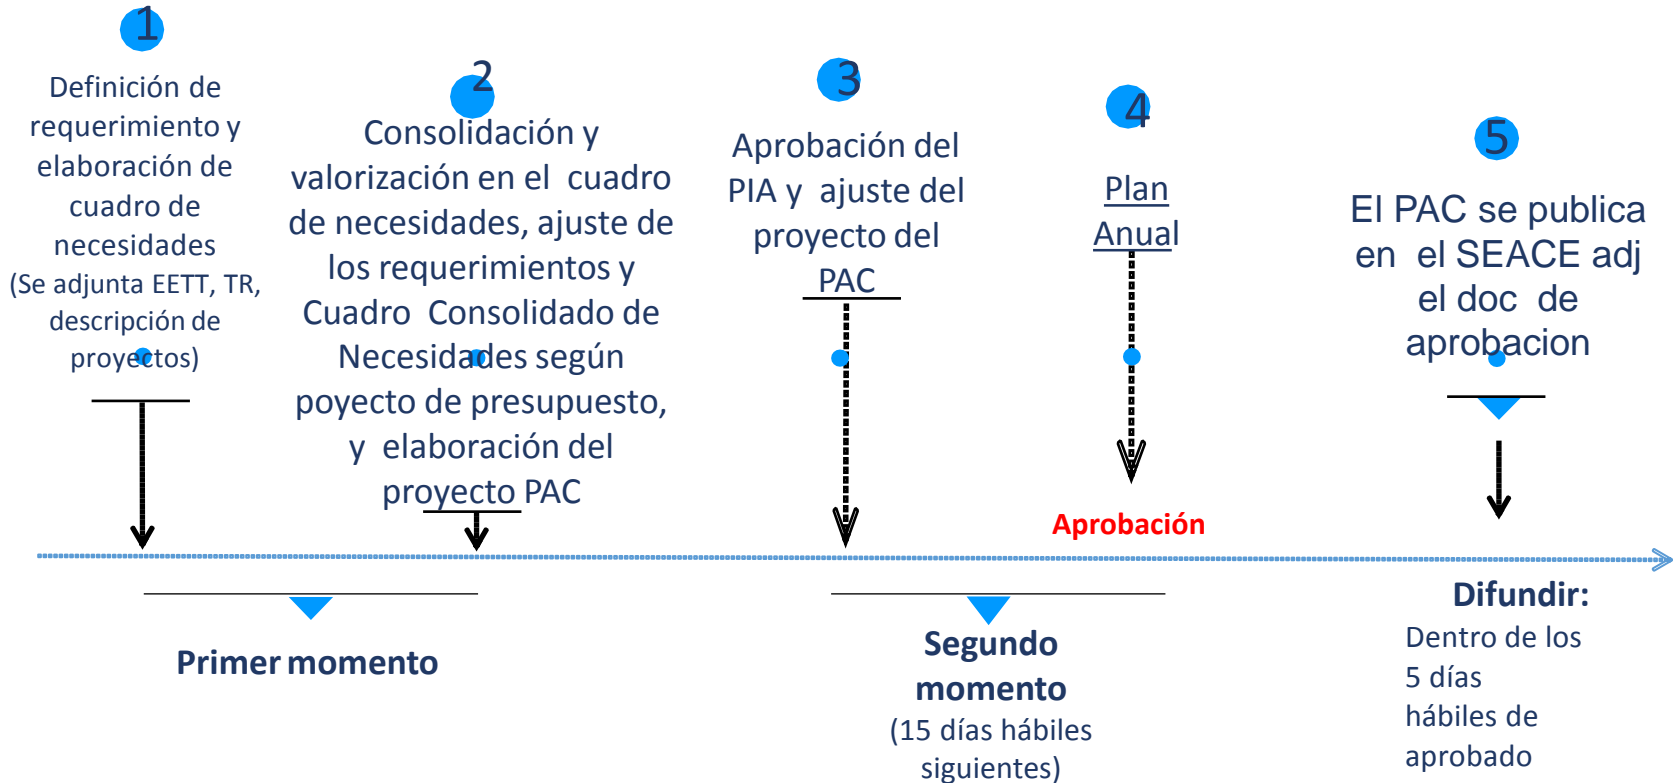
1

Definición de requerimiento y elaboración de cuadro de necesidades (Se adjunta EETT, TR, descripción de proyectos)

2

Consolidación y valorización en el cuadro de necesidades, ajuste de los requerimientos y Cuadro Consolidado de Necesidades según poyecto de presupuesto, y elaboración del proyecto PAC

3

Aprobación del PIA y ajuste del proyecto del PAC

4

Plan Anual

5

El PAC se publica en el SEACE adj el doc de aprobacion

Aprobación

Primer momento

Segundo momento
(15 días hábiles siguientes)

Difundir:
Dentro de los 5 días hábiles de aprobado